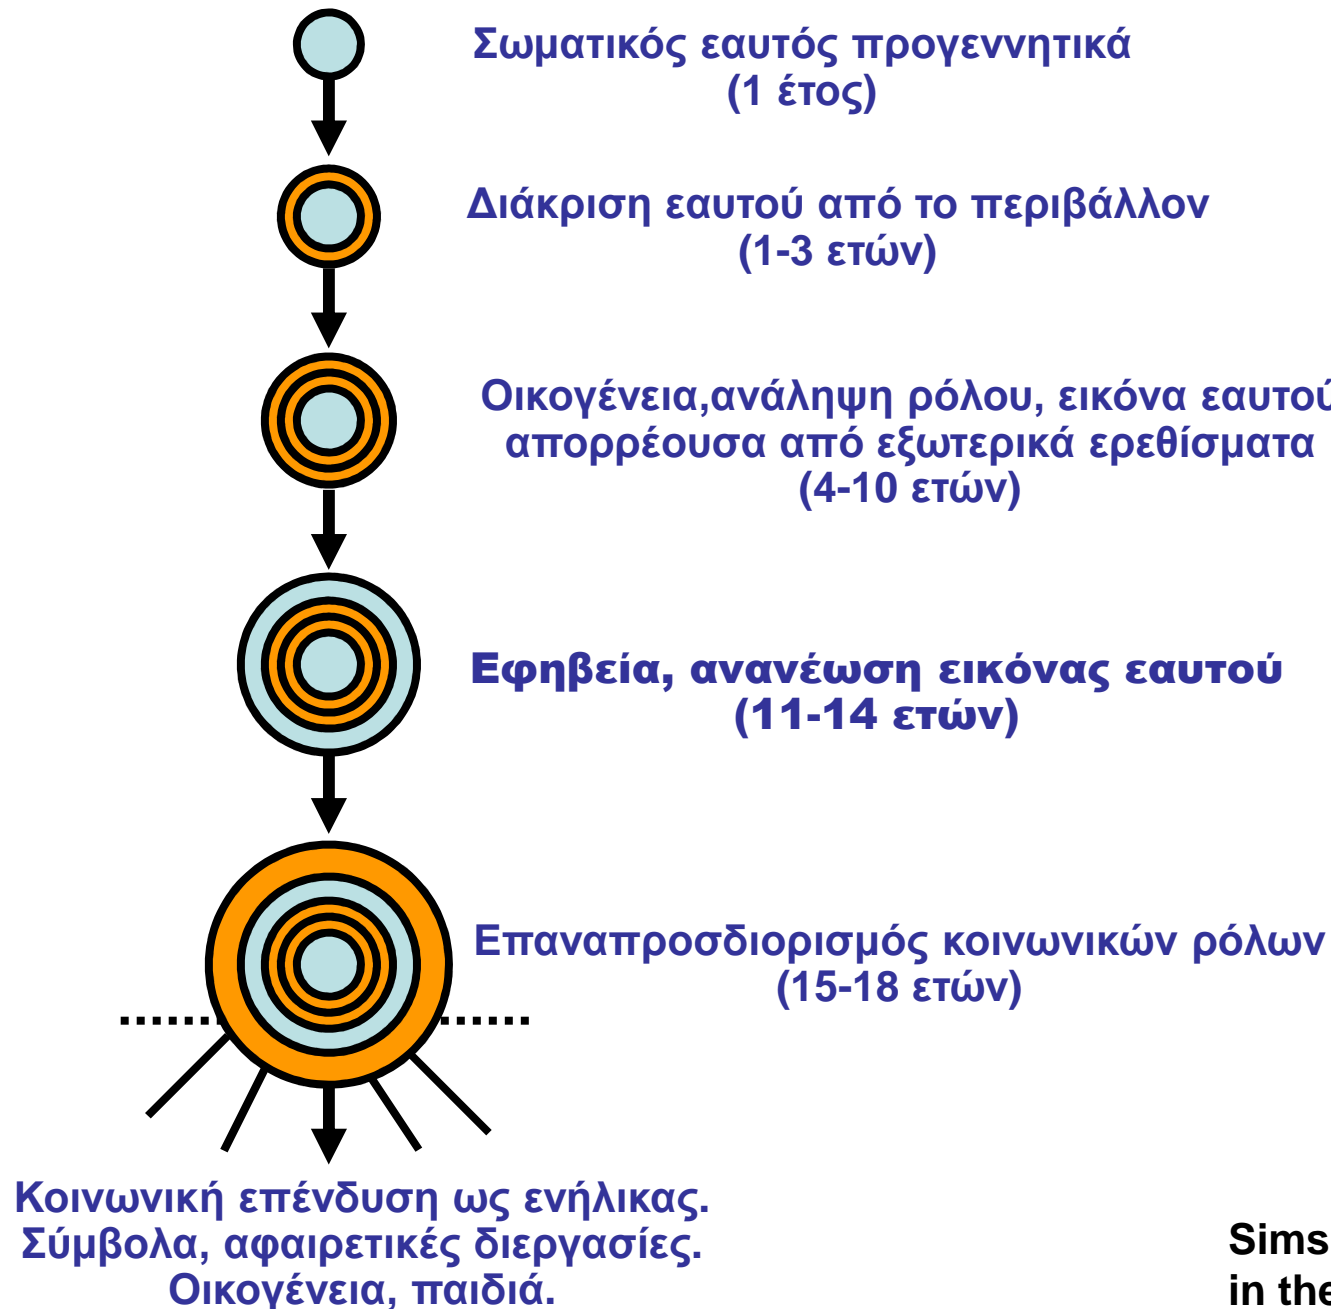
Σωματικός εαυτός προγεννητικά
(1 έτος)

Διάκριση εαυτού από το περιβάλλον
(1-3 ετών)

Οικογένεια,ανάληψη ρόλου, εικόνα εαυτού
απορρέουσα από εξωτερικά ερεθίσματα
(4-10 ετών)

Εφηβεία, ανανέωση εικόνας εαυτού
(11-14 ετών)

Επαναπροσδιορισμός κοινωνικών ρόλων
(15-18 ετών)

Κοινωνική επένδυση ως ενήλικας.
Σύμβολα, αφαιρετικές διεργασίες.
Οικογένεια, παιδιά.

Sims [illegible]
in the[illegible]